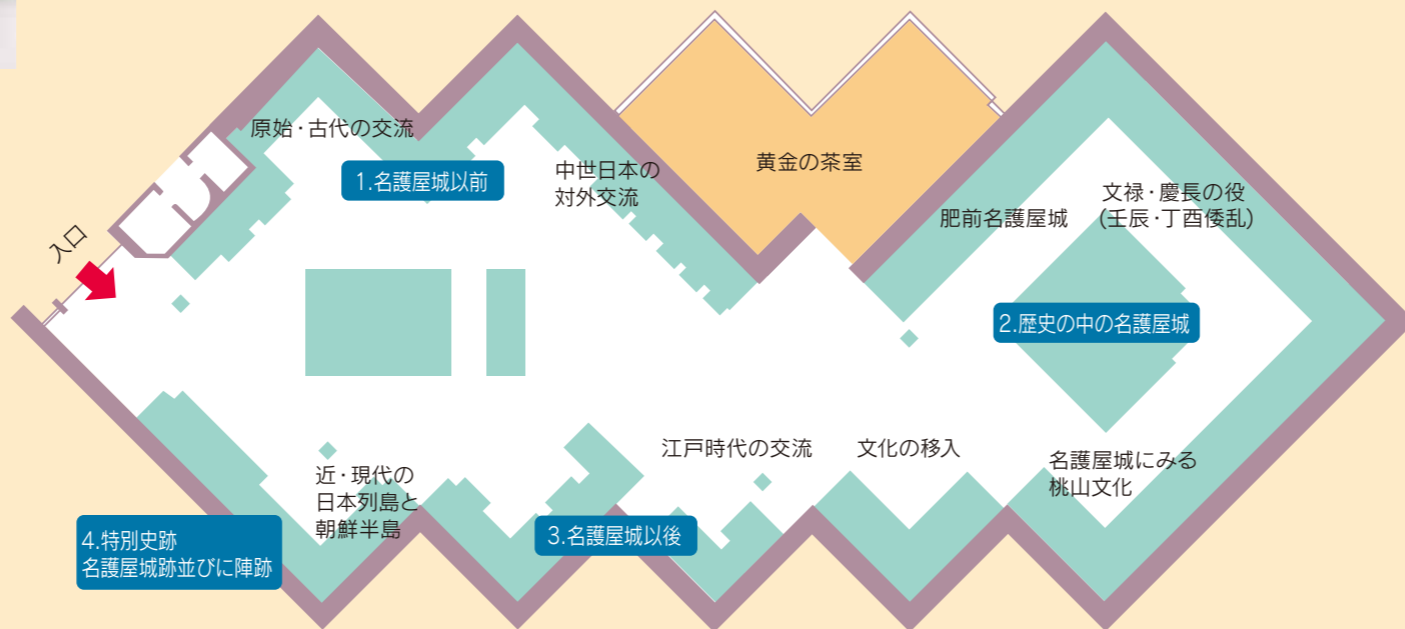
入口

原始・古代の交流

1.名護屋城以前

中世日本の対外交流

黄金の茶室

肥前名護屋城

文禄・慶長の役
(壬辰・丁酉倭乱)

2.歴史の中の名護屋城

近・現代の日本列島と朝鮮半島

江戸時代の交流

文化の移入

名護屋城にみる桃山文化

3.名護屋城以後

4.特別史跡
名護屋城跡並びに陣跡